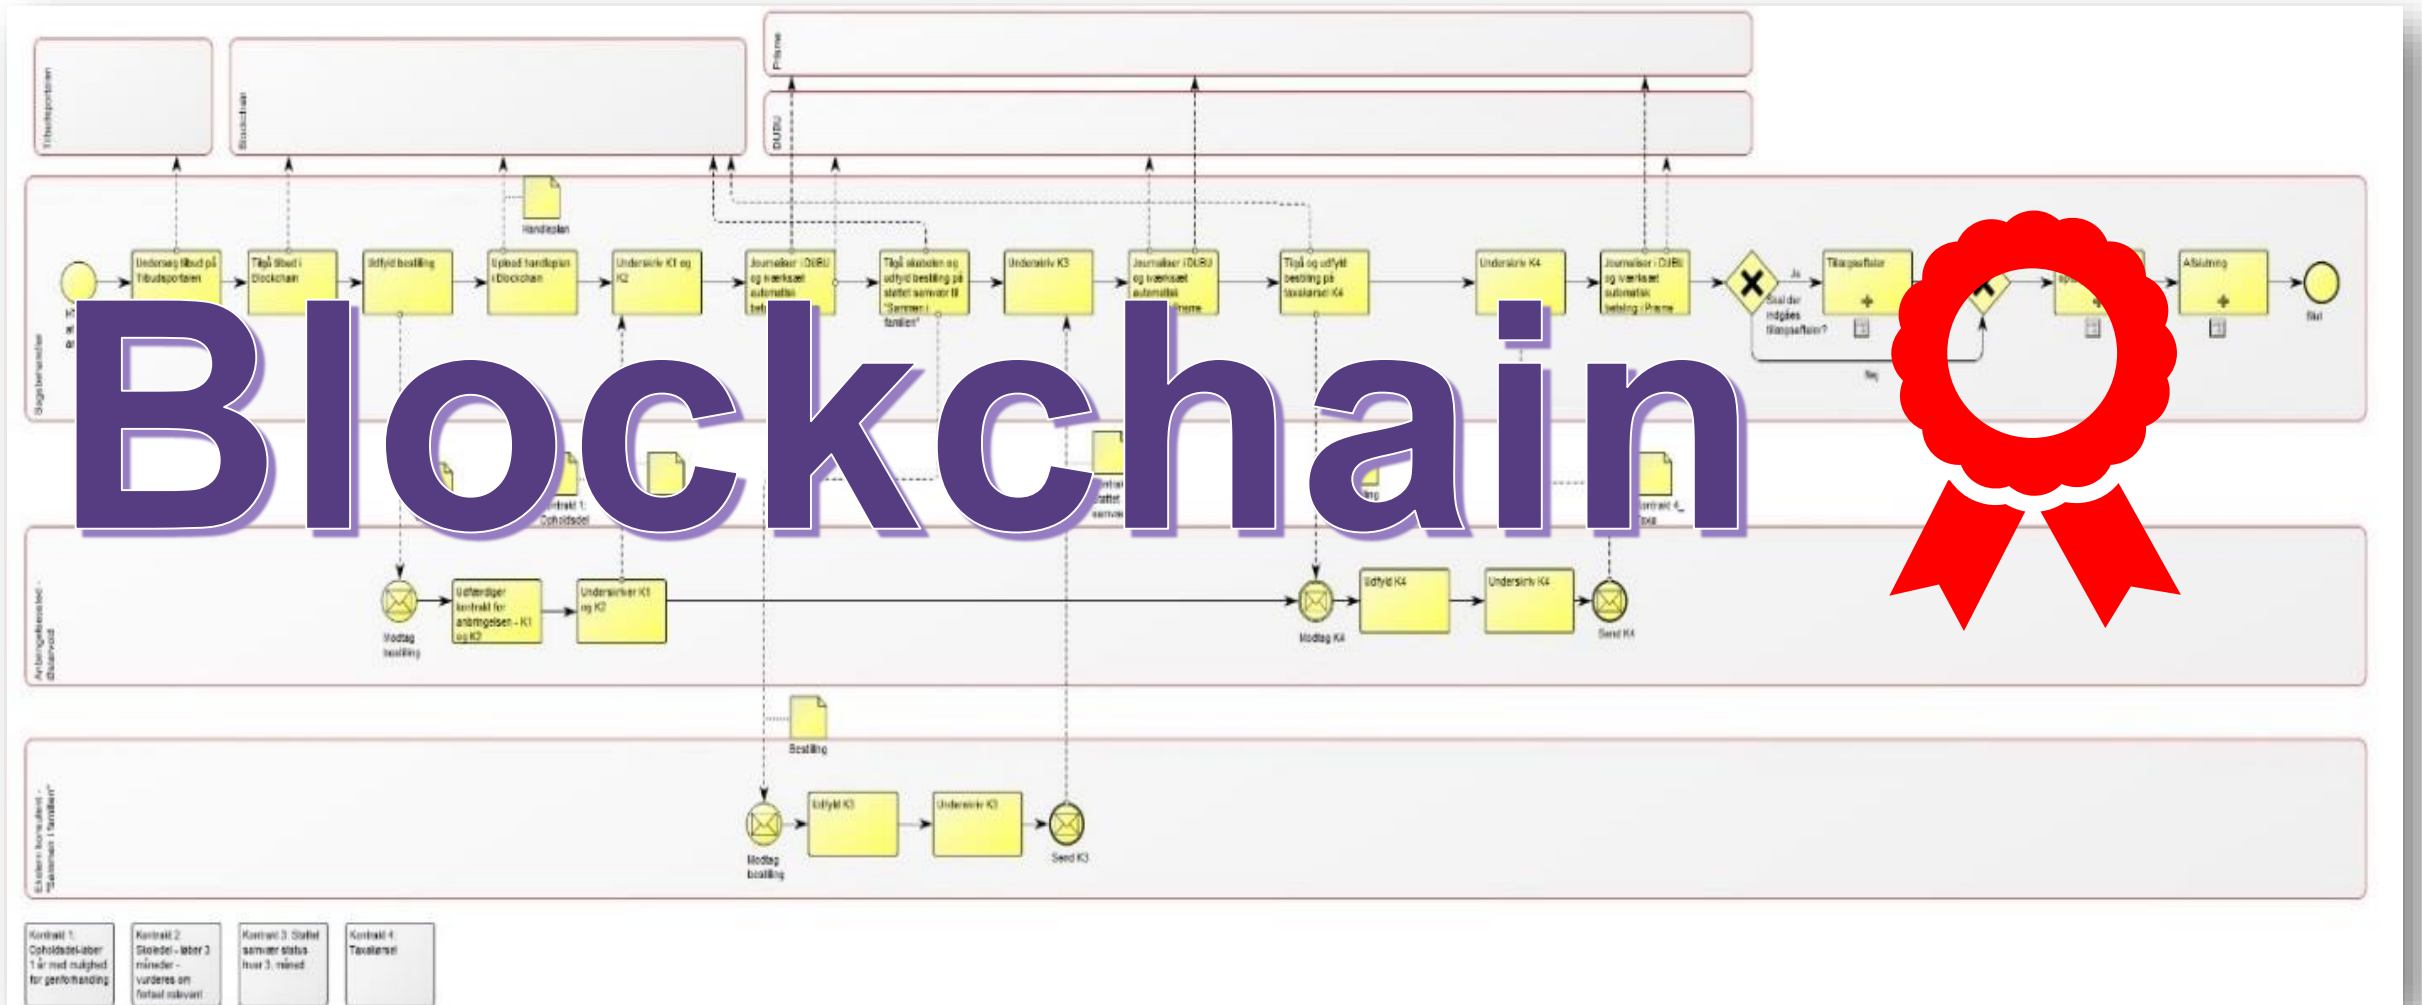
Blockchain

Tilbudsportalen

Blockchain

Prisme

DUBU

Handleplan

Undersøg tilbud på Tilbudsportalen

Tilgå tilbud i Blockchain

Udfyld bestilling

Upload handleplan i Blockchain

Underskriv K1 og K2

Journaliser i DUBU og iværksæt automatisk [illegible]

Tilgå skabelon og udfyld bestilling på støttet samvær til "Sammen i familien"

Underskriv K3

Journaliser i DUBU og iværksæt automatisk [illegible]

Tilgå og udfyld bestilling på taxakørsel K4

Underskriv K4

Journaliser i DUBU og iværksæt automatisk betaling i Prisme

Skal der indgåes tilkøbsaftaler?

Ja

Nej

Tilkøbsaftaler

Afslutning

Slut

Sagsbehandler

Kontrakt 1: Opholdsdel

Bestilling

Modtag bestilling

Udfærdiger kontrakt for anbringelsen - K1 og K2

Underskriver K1 og K2

Modtag K4

Udfyld K4

Underskriv K4

Send K4

Anbringelsessted - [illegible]

Modtag bestilling

Udfyld K3

Underskriv K3

Send K3

Ekstern konsulent - "Sammen i familien"

Kontrakt 1: Opholdsdel-løber 1 år med mulighed for genforhandling

Kontrakt 2: Skoledel - løber 3 måneder - vurderes om fortsat relevant

Kontrakt 3: Støttet samvær status hver 3. måned

Kontrakt 4: Taxakørsel